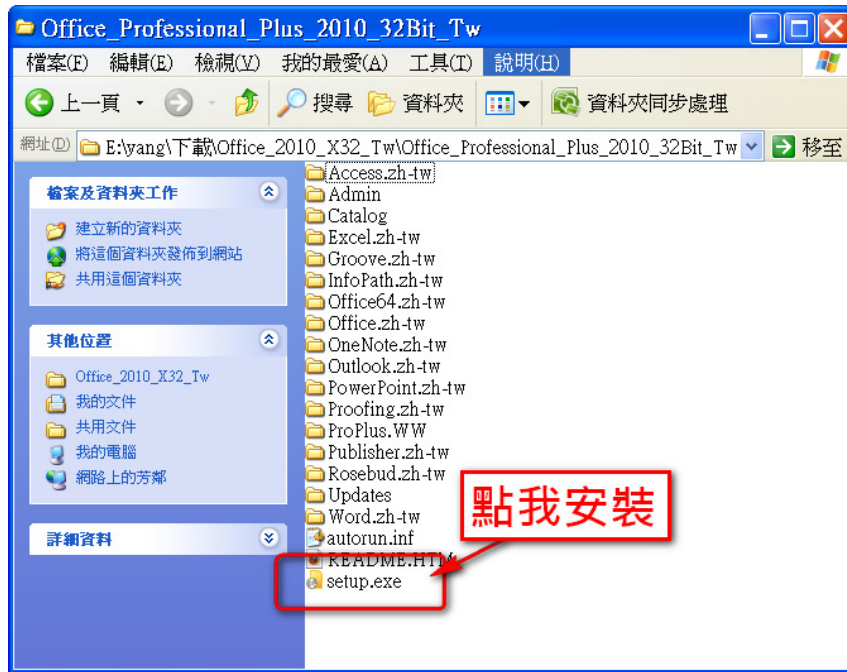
Office_Professional_Plus_2010_32Bit_Tw

檔案(F) 編輯(E) 檢視(V) 我的最愛(A) 工具(T) 說明(H)

上一頁 搜尋 資料夾 資料夾同步處理

網址(D) E:\yang\下載\Office_2010_X32_Tw\Office_Professional_Plus_2010_32Bit_Tw 移至

檔案及資料夾工作

建立新的資料夾
將這個資料夾發佈到網站
共用這個資料夾

其他位置

Office_2010_X32_Tw
我的文件
共用文件
我的電腦
網路上的芳鄰

詳細資料

Access.zh-tw
Admin
Catalog
Excel.zh-tw
Groove.zh-tw
InfoPath.zh-tw
Office64.zh-tw
Office.zh-tw
OneNote.zh-tw
Outlook.zh-tw
PowerPoint.zh-tw
Proofing.zh-tw
ProPlus.WW
Publisher.zh-tw
Rosebud.zh-tw
Updates
Word.zh-tw
autorun.inf
README.HTM
setup.exe

點我安裝